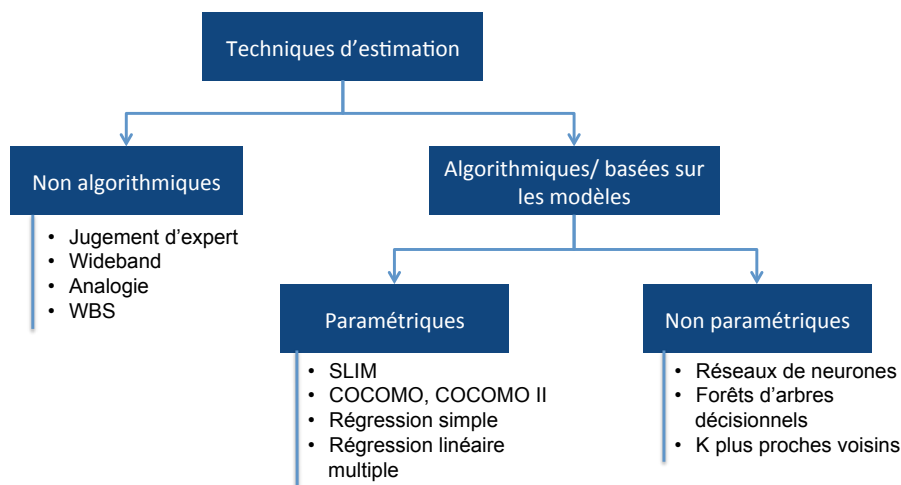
Techniques d'estimation

Non algorithmiques

- Jugement d'expert
- Wideband
- Analogie
- WBS

Algorithmiques/ basées sur les modèles

Paramétriques

- SLIM
- COCOMO, COCOMO II
- Régression simple
- Régression linéaire multiple

Non paramétriques

- Réseaux de neurones
- Forêts d'arbres décisionnels
- K plus proches voisins